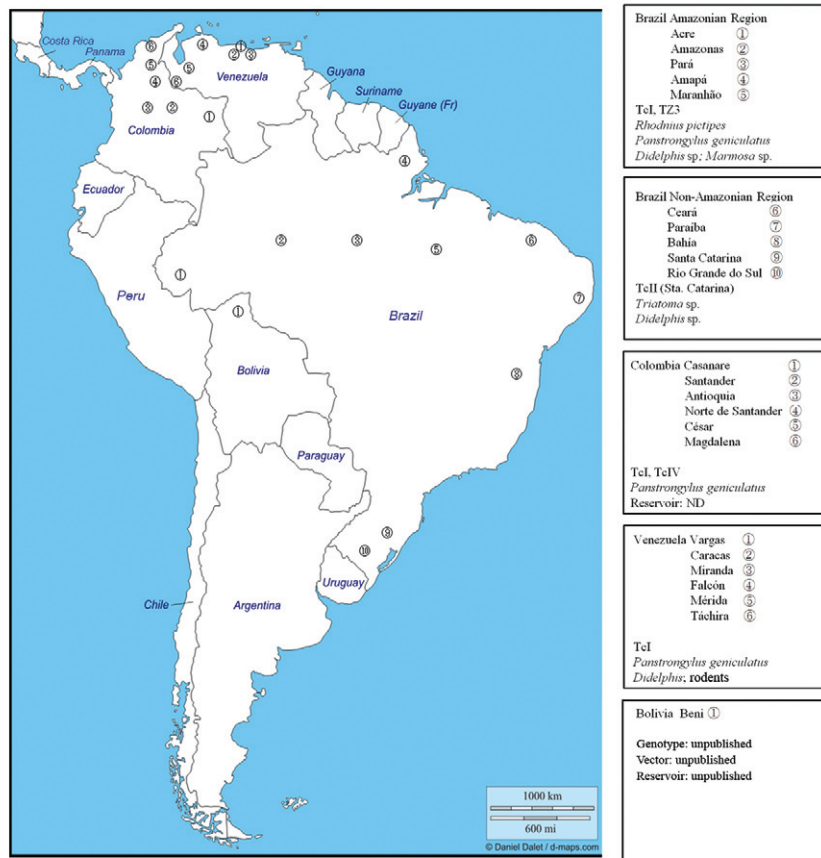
Costa Rica
Panama
⑥ ④ ①② ③
⑤ ⑤
④ ⑥
Venezuela
Guyana
Suriname
Guyane (Fr)
③ ②
①
Colombia
④
Ecuador
② ③ ⑤ ⑥
①
Peru
①
Brazil
⑦
Bolivia
⑧
Paraguay
⑨
⑩
Uruguay
Chile
Argentina
1000 km
600 mi
© Daniel Dalet / d-maps.com

Brazil Amazonian Region
Acre ①
Amazonas ②
Pará ③
Amapá ④
Maranhão ⑤
TcI, TZ3
*Rhodnius pictipes*
*Panstrongylus geniculatus*
*Didelphis* sp.; *Marmosa* sp.

Brazil Non-Amazonian Region
Ceará ⑥
Paraíba ⑦
Bahia ⑧
Santa Catarina ⑨
Rio Grande do Sul ⑩
TcII (Sta. Catarina)
*Triatoma* sp.
*Didelphis* sp.

Colombia Casanare ①
Santander ②
Antioquia ③
Norte de Santander ④
César ⑤
Magdalena ⑥
TcI, TcIV
*Panstrongylus geniculatus*
Reservoir: ND

Venezuela Vargas ①
Caracas ②
Miranda ③
Falcón ④
Mérida ⑤
Táchira ⑥
TcI
*Panstrongylus geniculatus*
*Didelphis*; rodents

Bolivia Beni ①

Genotype: unpublished
Vector: unpublished
Reservoir: unpublished